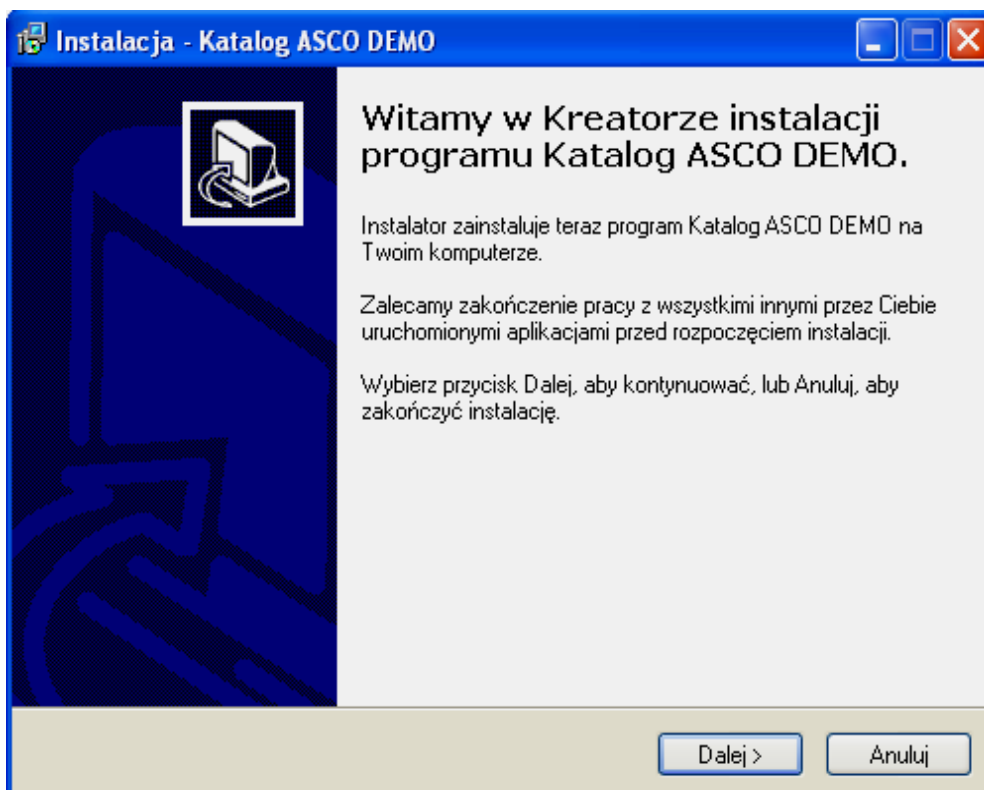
Instalacja - Katalog ASCO DEMO

Witamy w Kreatorze instalacji programu Katalog ASCO DEMO.

Instalator zainstaluje teraz program Katalog ASCO DEMO na Twoim komputerze.

Zalecamy zakończenie pracy z wszystkimi innymi przez Ciebie uruchomionymi aplikacjami przed rozpoczęciem instalacji.

Wybierz przycisk Dalej, aby kontynuować, lub Anuluj, aby zakończyć instalację.

Dalej >
Anuluj